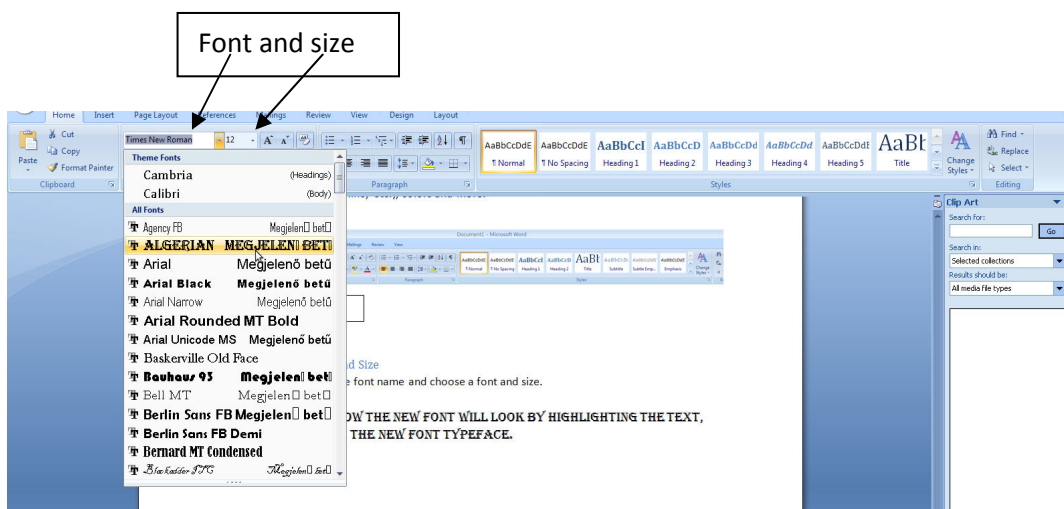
Font and size

Home Insert Page Layout References Mailings Review View Design Layout

Cut
Copy
Paste
Format Painter
Clipboard

Times New Roman 12

Paragraph

AaBbCcDdE ¶ Normal
AaBbCcDdE ¶ No Spacing
AaBbCcI Heading 1
AaBbCcD Heading 2
AaBbCcDd Heading 3
AaBbCcDd Heading 4
AaBbCcDdE Heading 5
AaBI Title
Change Styles
Styles

Find
Replace
Select
Editing

Theme Fonts
Cambria (Headings)
Calibri (Body)
All Fonts
Agency FB Megjelen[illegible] bet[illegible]
ALGERIAN MEGJELEN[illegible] BET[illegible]
Arial Megjelenő betű
Arial Black Megjelenő betű
Arial Narrow Megjelenő betű
Arial Rounded MT Bold
Arial Unicode MS Megjelenő betű
Baskerville Old Face
Bauhaus 93 Megjelen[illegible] bet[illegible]
Bell MT Megjelen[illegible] bet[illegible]
Berlin Sans FB Megjelen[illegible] bet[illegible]
Berlin Sans FB Demi
Bernard MT Condensed
Blackadder ITC Megjelen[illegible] bet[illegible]

Document1 - Microsoft Word

d Size
e font name and choose a font and size.

OW THE NEW FONT WILL LOOK BY HIGHLIGHTING THE TEXT,
THE NEW FONT TYPEFACE.

Clip Art
Search for:
Go
Search in:
Selected collections
Results should be:
All media file types